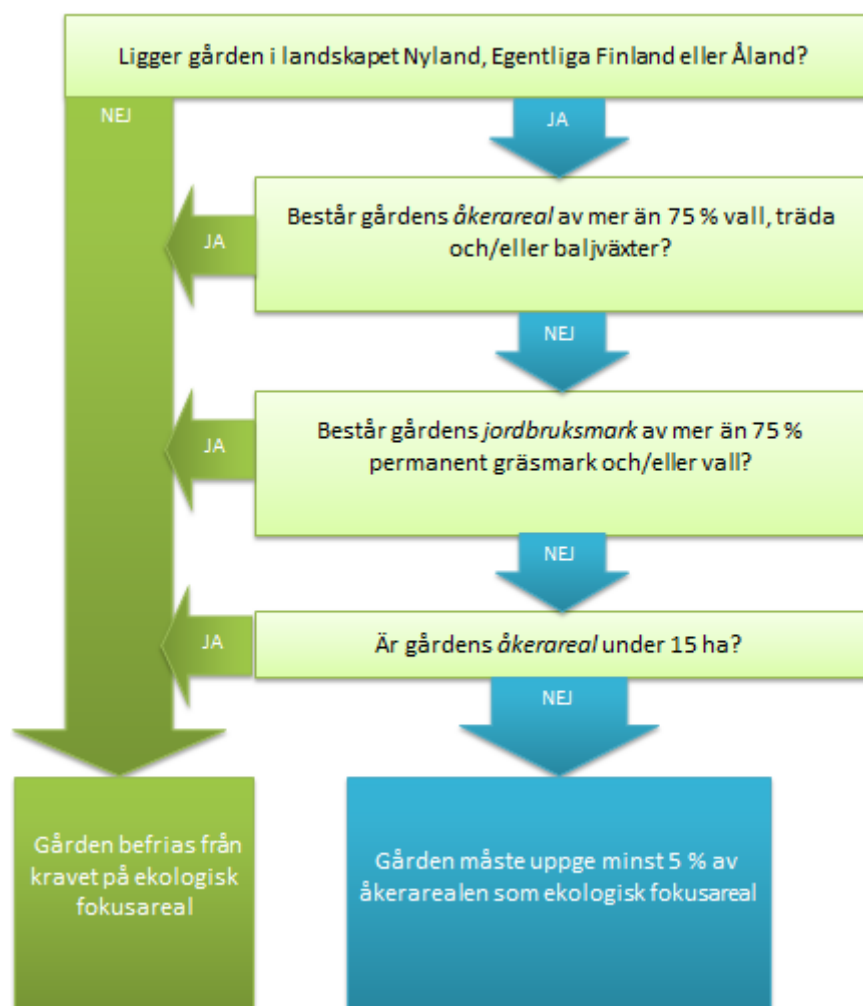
Ligger gården i landskapet Nyland, Egentliga Finland eller Åland?

NEJ

JA

Består gårdens *åkerareal* av mer än 75 % vall, träda och/eller baljväxter?

JA

NEJ

Består gårdens *jordbruksmark* av mer än 75 % permanent gräsmark och/eller vall?

JA

NEJ

Är gårdens *åkerareal* under 15 ha?

JA

NEJ

Gården befrias från kravet på ekologisk fokusareal

Gården måste uppge minst 5 % av åkerarealen som ekologisk fokusareal